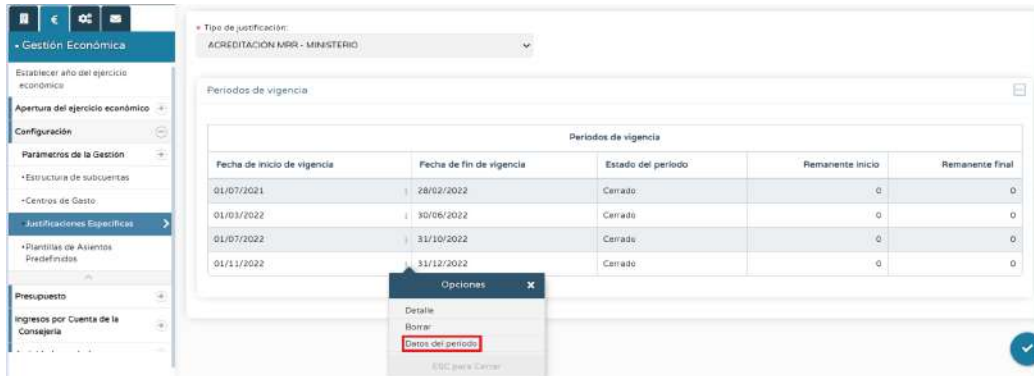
€

• Gestión Económica

Establecer año del ejercicio económico

Apertura del ejercicio económico

Configuración

Parámetros de la Gestión

• Estructura de subcuentas

• Centros de Gasto

• Justificaciones Específicas

• Plantillas de Asientos Predefinidos

Presupuesto

Ingresos por Cuenta de la Consejería

* Tipo de justificación:

ACREDITACIÓN MRR - MINISTERIO

Periodos de vigencia

| Periodos de vigencia | | | | |
|---|---|---|---|---|
| Fecha de inicio de vigencia | Fecha de fin de vigencia | Estado del periodo | Remanente inicio | Remanente final |
| 01/07/2021 | 28/02/2022 | Cerrado | 0 | 0 |
| 01/03/2022 | 30/06/2022 | Cerrado | 0 | 0 |
| 01/07/2022 | 31/10/2022 | Cerrado | 0 | 0 |
| 01/11/2022 | 31/12/2022 | Cerrado | 0 | 0 |

Opciones

Detalle

Borrar

Datos del periodo

ESC para Cerrar